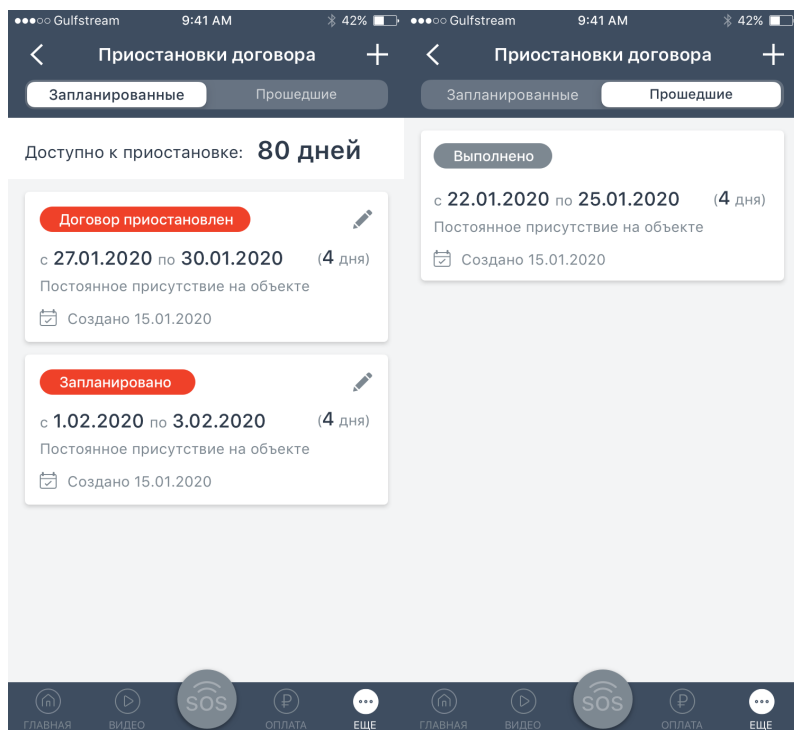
●●●○○ Gulfstream 9:41 AM 42%

Приостановки договора

Запланированные Прошедшие

Доступно к приостановке: 80 дней

Договор приостановлен

с 27.01.2020 по 30.01.2020 (4 дня)

Постоянное присутствие на объекте

Создано 15.01.2020

Запланировано

с 1.02.2020 по 3.02.2020 (4 дня)

Постоянное присутствие на объекте

Создано 15.01.2020

ГЛАВНАЯ ВИДЕО SOS ОПЛАТА ЕЩЕ

●●●○○ Gulfstream 9:41 AM 42%

Приостановки договора

Запланированные Прошедшие

Выполнено

с 22.01.2020 по 25.01.2020 (4 дня)

Постоянное присутствие на объекте

Создано 15.01.2020

ГЛАВНАЯ ВИДЕО SOS ОПЛАТА ЕЩЕ